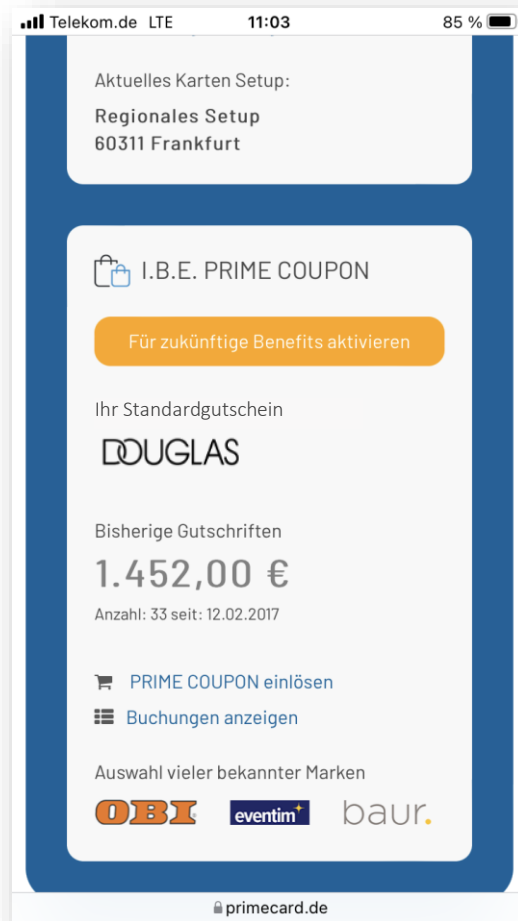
Telekom.de LTE 11:03 85 %

Aktuelles Karten Setup:

Regionales Setup
60311 Frankfurt

I.B.E. PRIME COUPON

Für zukünftige Benefits aktivieren

Ihr Standardgutschein

DOUGLAS

Bisherige Gutschriften

1.452,00 €

Anzahl: 33 seit: 12.02.2017

PRIME COUPON einlösen

Buchungen anzeigen

Auswahl vieler bekannter Marken

OBI eventim baur.

primecard.de